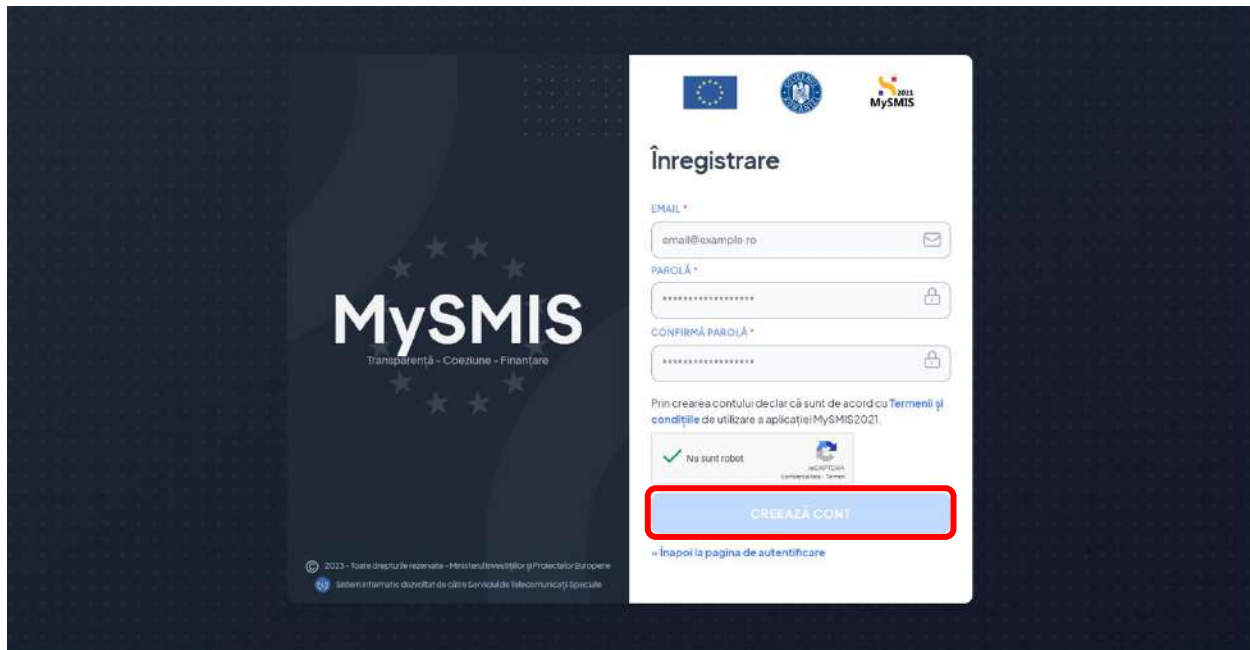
MySMIS
Transparență - Coeziune - Finanțare

© 2023 - Toate drepturile rezervate - Ministerul Investițiilor și Proiectelor Europene
Sistem informatic dezvoltat de către Serviciul de Telecomunicații Speciale

2021
MySMIS

Înregistrare

EMAIL *
email@example.ro

PAROLĂ *
••••••••••••••••••

CONFIRMĂ PAROLĂ *
••••••••••••••••••

Prin crearea contului declar că sunt de acord cu Termenii și condițiile de utilizare a aplicației MySMIS2021.

Nu sunt robot
reCAPTCHA
Confidențialitate - Termeni

CREEAZĂ CONT

« Înapoi la pagina de autentificare